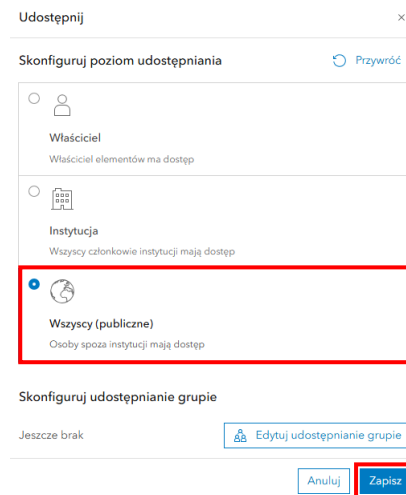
Udostępnij

×

Skonfiguruj poziom udostępniania

Przywróć

Właściciel

Właściciel elementów ma dostęp

Instytucja

Wszyscy członkowie instytucji mają dostęp

Wszyscy (publiczne)

Osoby spoza instytucji mają dostęp

Skonfiguruj udostępnianie grupie

Jeszcze brak

Edytuj udostępnianie grupie

Anuluj

Zapisz